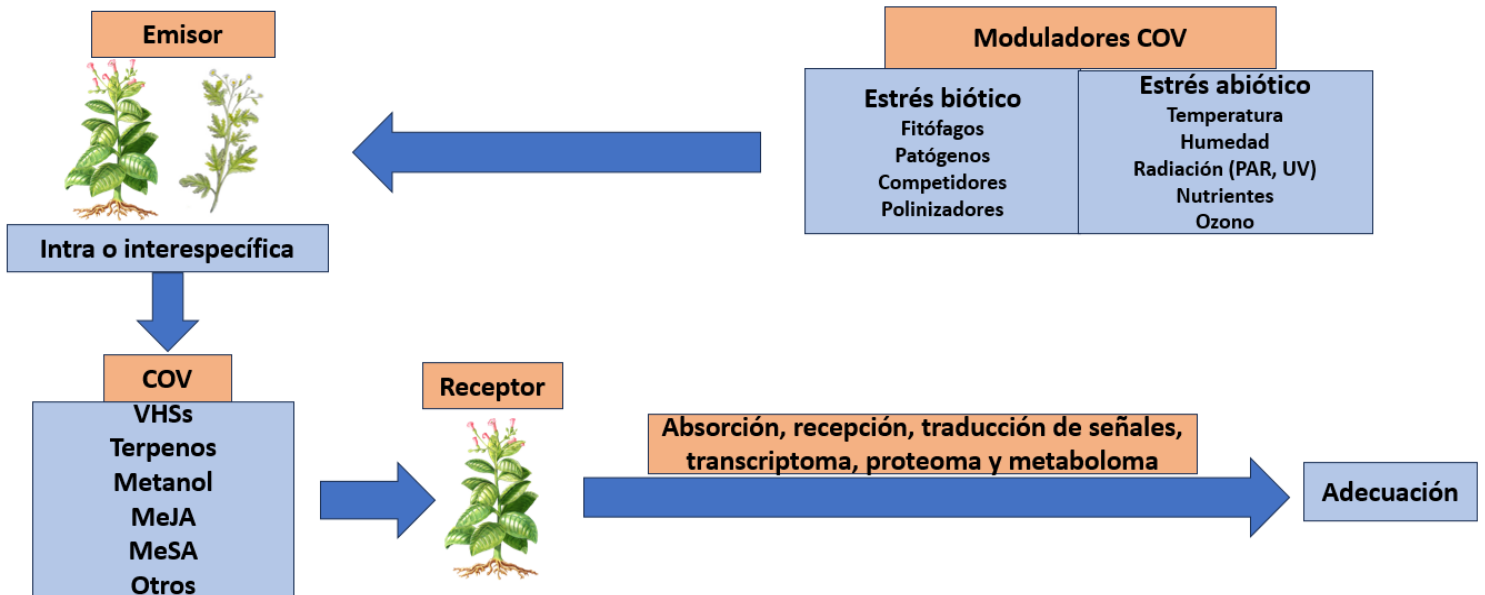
Emisor

Moduladores COV

Estrés biótico
Fitófagos
Patógenos
Competidores
Polinizadores

Estrés abiótico
Temperatura
Humedad
Radiación (PAR, UV)
Nutrientes
Ozono

Intra o interespecífica

COV
VHSs
Terpenos
Metanol
MeJA
MeSA
Otros

Receptor

Absorción, recepción, traducción de señales, transcriptoma, proteoma y metaboloma

Adecuación